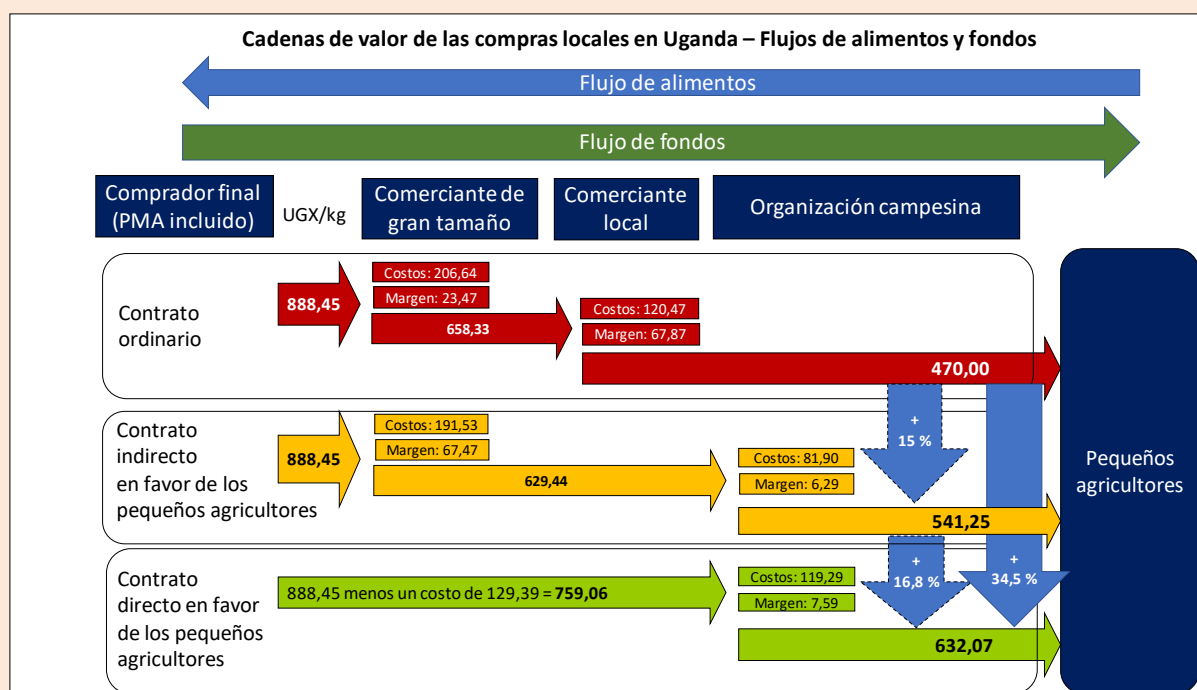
Cadenas de valor de las compras locales en Uganda – Flujos de alimentos y fondos

Flujo de alimentos

Flujo de fondos

Comprador final (PMA incluido)

UGX/kg

Comerciante de gran tamaño

Comerciante local

Organización campesina

Contrato ordinario

888,45

Costos: 206,64

Margen: 23,47

658,33

Costos: 120,47

Margen: 67,87

470,00

Contrato indirecto en favor de los pequeños agricultores

888,45

Costos: 191,53

Margen: 67,47

629,44

Costos: 81,90

Margen: 6,29

+ 15 %

541,25

Pequeños agricultores

Contrato directo en favor de los pequeños agricultores

888,45 menos un costo de 129,39 = 759,06

Costos: 119,29

Margen: 7,59

+ 16,8 %

+ 34,5 %

632,07